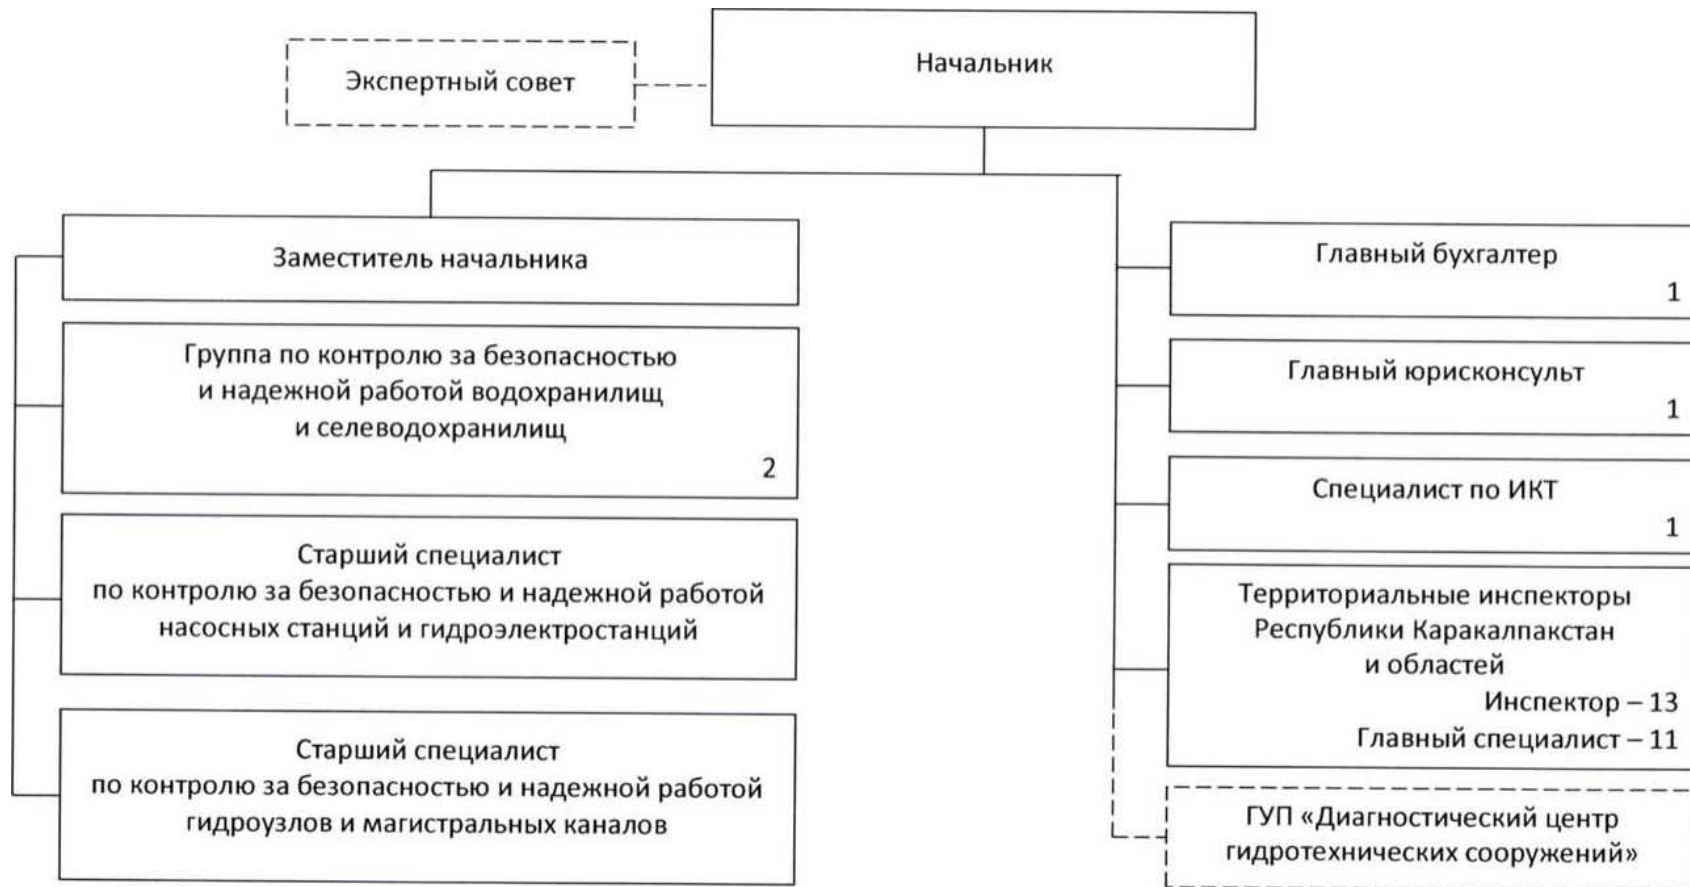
Экспертный совет

Начальник

Заместитель начальника

Группа по контролю за безопасностью и надежной работой водохранилищ и селеводохранилищ
2

Старший специалист по контролю за безопасностью и надежной работой насосных станций и гидроэлектростанций

Старший специалист по контролю за безопасностью и надежной работой гидроузлов и магистральных каналов

Главный бухгалтер
1

Главный юрисконсульт
1

Специалист по ИКТ
1

Территориальные инспекторы Республики Каракалпакстан и областей
Инспектор – 13
Главный специалист – 11

ГУП «Диагностический центр гидротехнических сооружений»